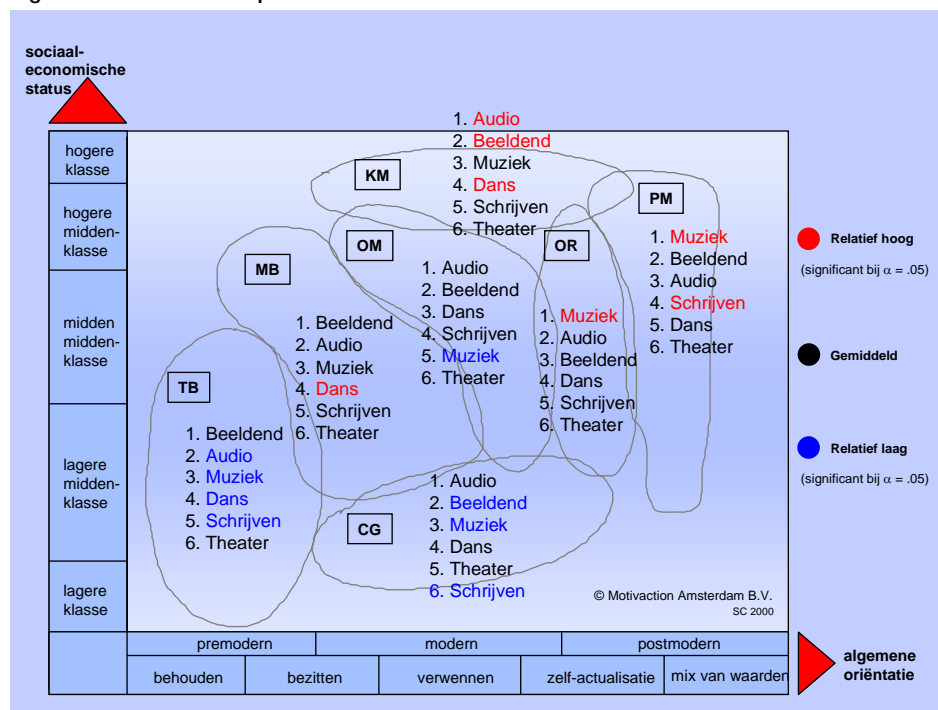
sociaal-economische status

hogere klasse

hogere midden-klasse

midden midden-klasse

lagere midden-klasse

lagere klasse

1. Audio
2. Beeldend
3. Muziek
4. Dans
5. Schrijven
6. Theater

KM

PM

1. Muziek
2. Beeldend
3. Audio
4. Schrijven
5. Dans
6. Theater

OM

1. Audio
2. Beeldend
3. Dans
4. Schrijven
5. Muziek
6. Theater

OR

1. Muziek
2. Audio
3. Beeldend
4. Dans
5. Schrijven
6. Theater

MB

1. Beeldend
2. Audio
3. Muziek
4. Dans
5. Schrijven
6. Theater

TB

1. Beeldend
2. Audio
3. Muziek
4. Dans
5. Schrijven
6. Theater

CG

1. Audio
2. Beeldend
3. Muziek
4. Dans
5. Theater
6. Schrijven

© Motivaction Amsterdam B.V.
SC 2000

Relatief hoog
(significant bij $\alpha$ = .05)

Gemiddeld

Relatief laag
(significant bij $\alpha$ = .05)

premodern | modern | postmodern

behouden | bezitten | verwennen | zelf-actualisatie | mix van waarden

algemene oriëntatie